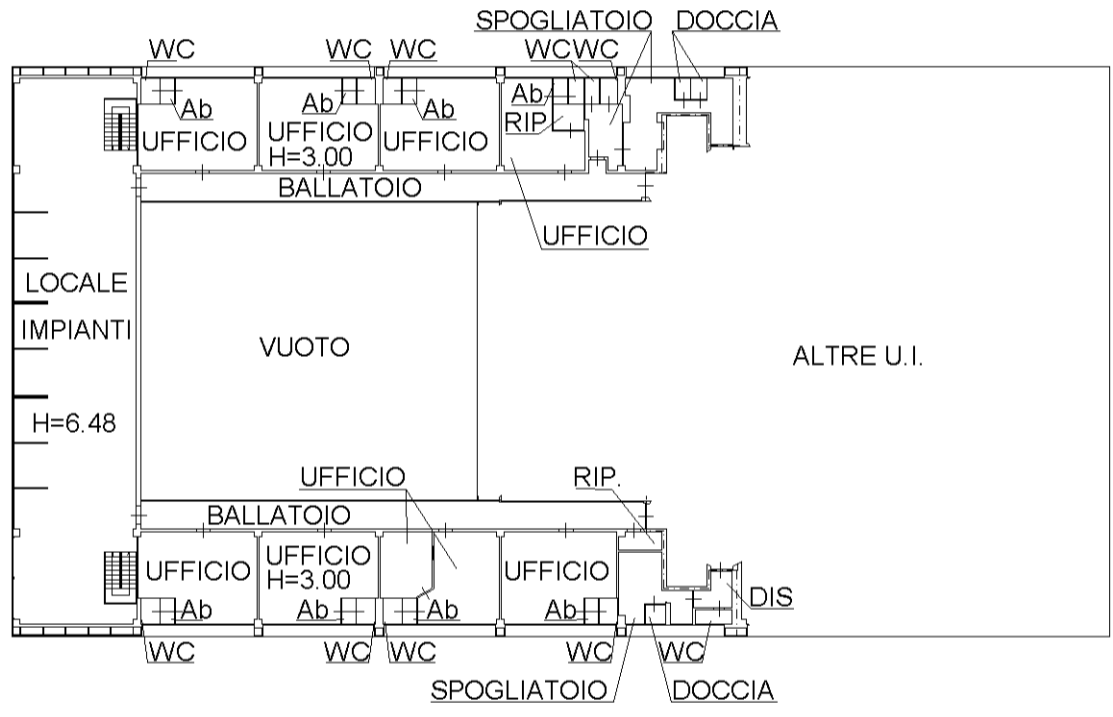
WC
WC WC
SPOGLIATOIO
DOCCIA
WCWC
Ab
Ab
Ab
Ab
RIP
UFFICIO
UFFICIO
H=3.00
UFFICIO
BALLATOIO
UFFICIO
LOCALE
IMPIANTI
H=6.48
VUOTO
ALTRE U.I.
UFFICIO
RIP.
BALLATOIO
UFFICIO
UFFICIO
H=3.00
UFFICIO
DIS
Ab
Ab
Ab
Ab
WC
WC WC
WC
WC
SPOGLIATOIO
DOCCIA